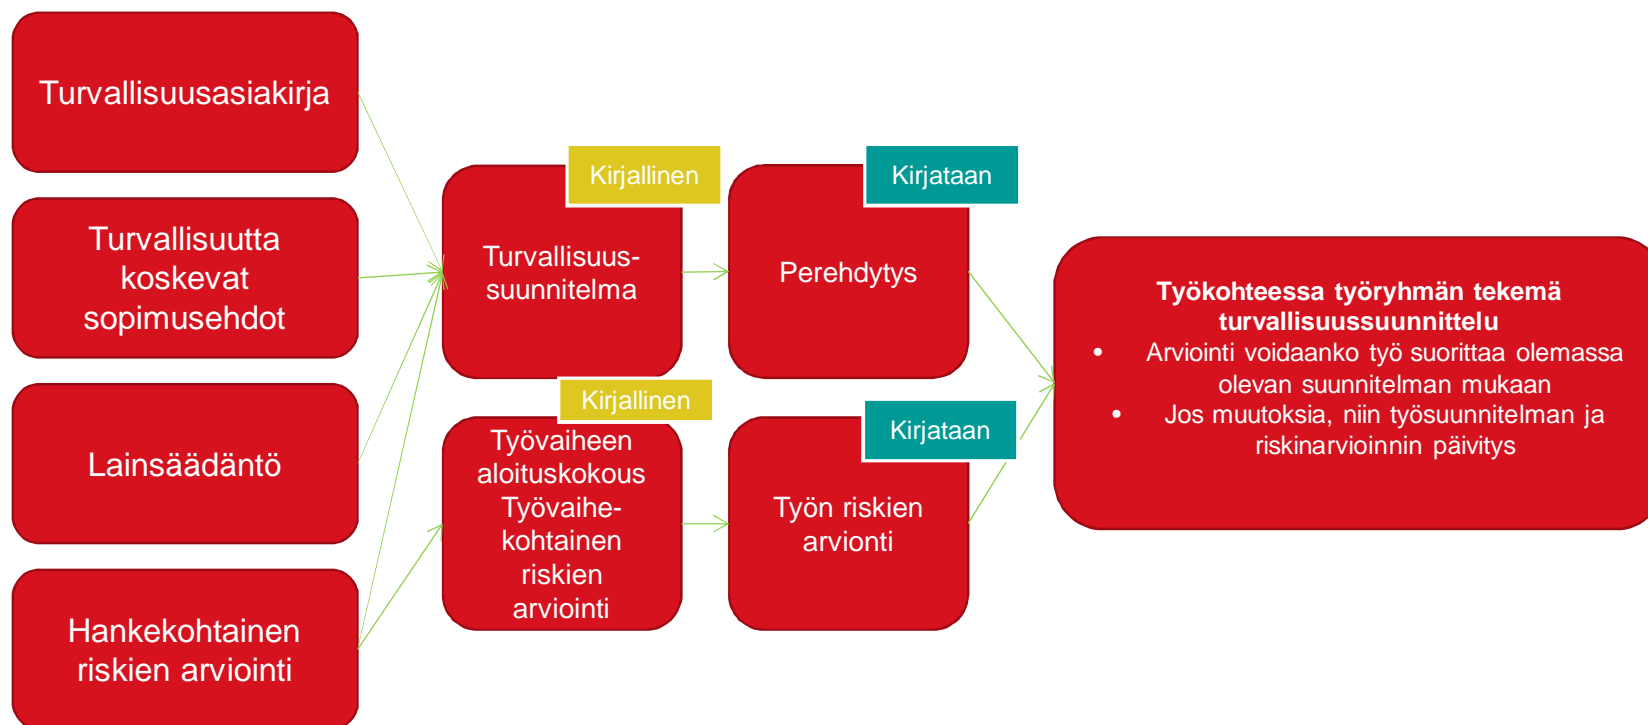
Turvallisuusasiakirja

Turvallisuutta koskevat sopimusehdot

Lainsäädäntö

Hankekohtainen riskien arviointi

Kirjallinen

Turvallisuussuunnitelma

Kirjallinen

Työvaiheen aloituskokous Työvaihekohtainen riskien arviointi

Kirjataan

Perehdytys

Kirjataan

Työn riskien arvionti

**Työkohteessa työryhmän tekemä turvallisuussuunnittelu**

- Arviointi voidaanko työ suorittaa olemassa olevan suunnitelman mukaan
- Jos muutoksia, niin työsuunnitelman ja riskinarvioinnin päivitys